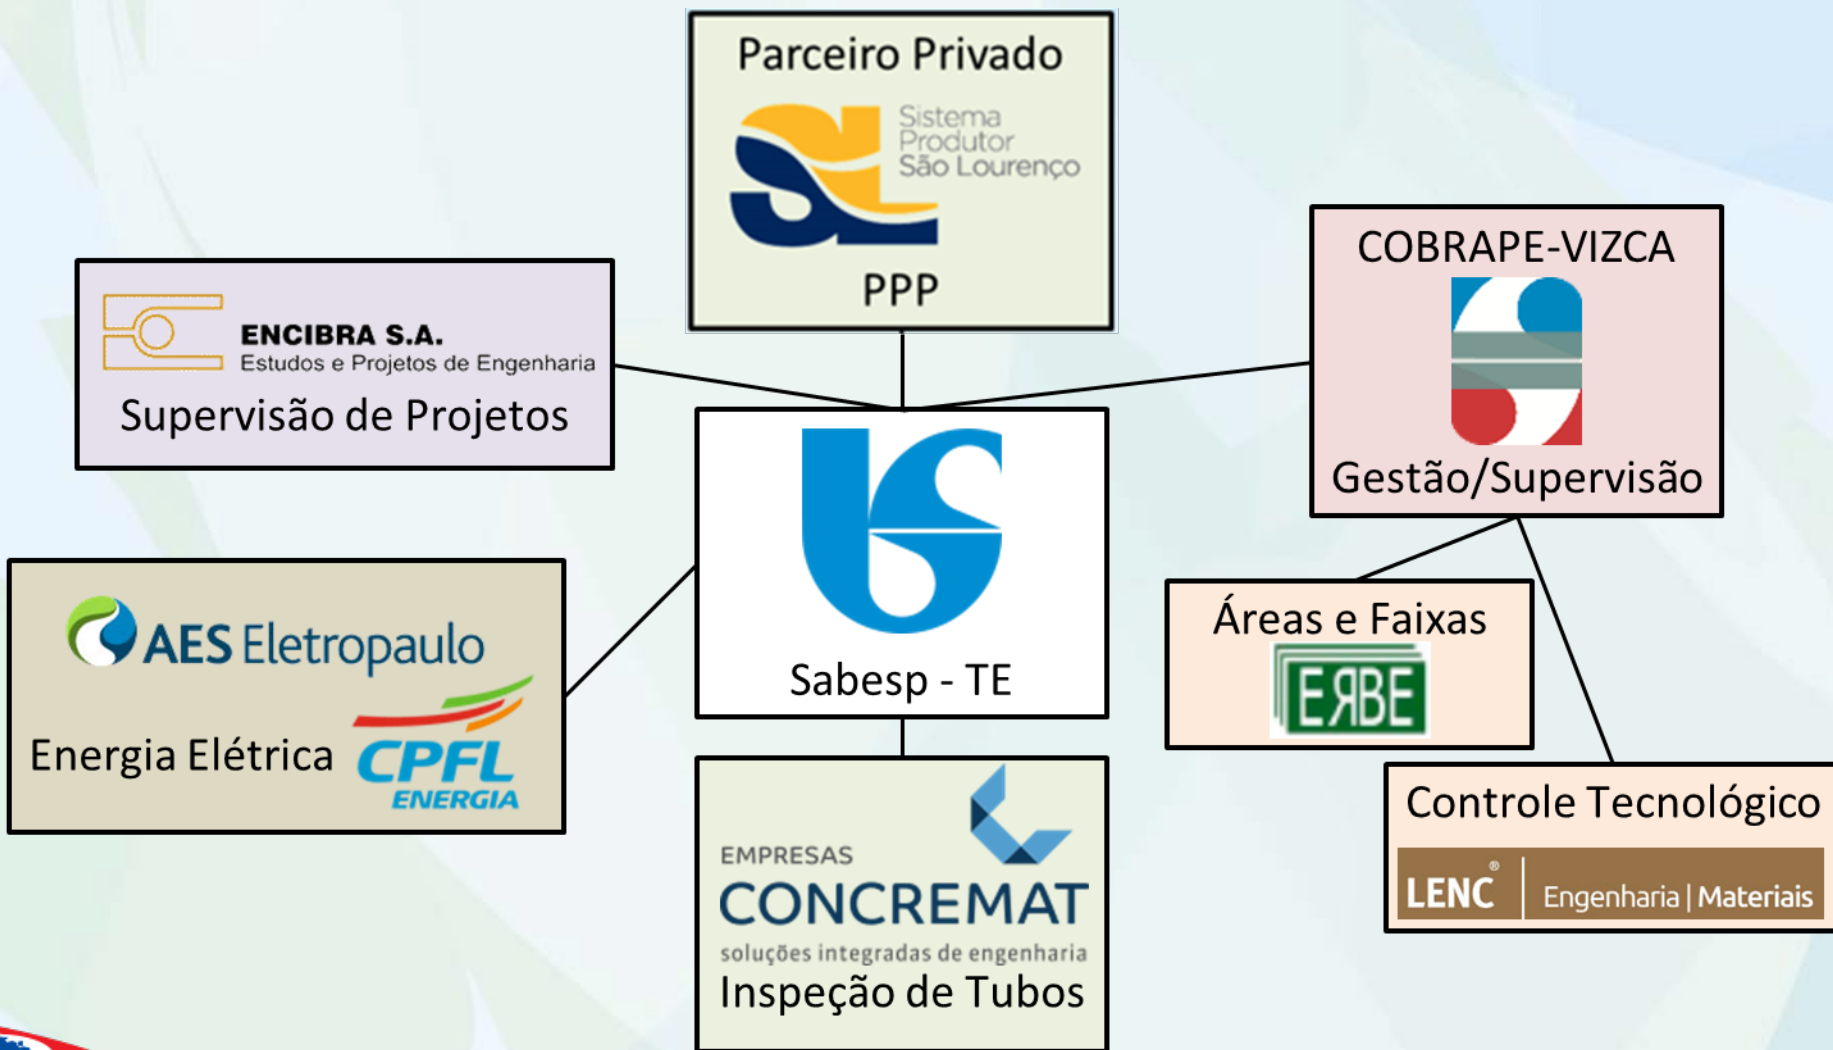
Parceiro Privado

Sistema Produtor São Lourenço

PPP

ENCIBRA S.A.
Estudos e Projetos de Engenharia

Supervisão de Projetos

COBRAPE-VIZCA

Gestão/Supervisão

Sabesp - TE

AES Eletropaulo

Energia Elétrica

CPFL ENERGIA

Áreas e Faixas

EЯBE

Controle Tecnológico

LENC® Engenharia | Materiais

EMPRESAS
CONCREMAT
soluções integradas de engenharia

Inspeção de Tubos